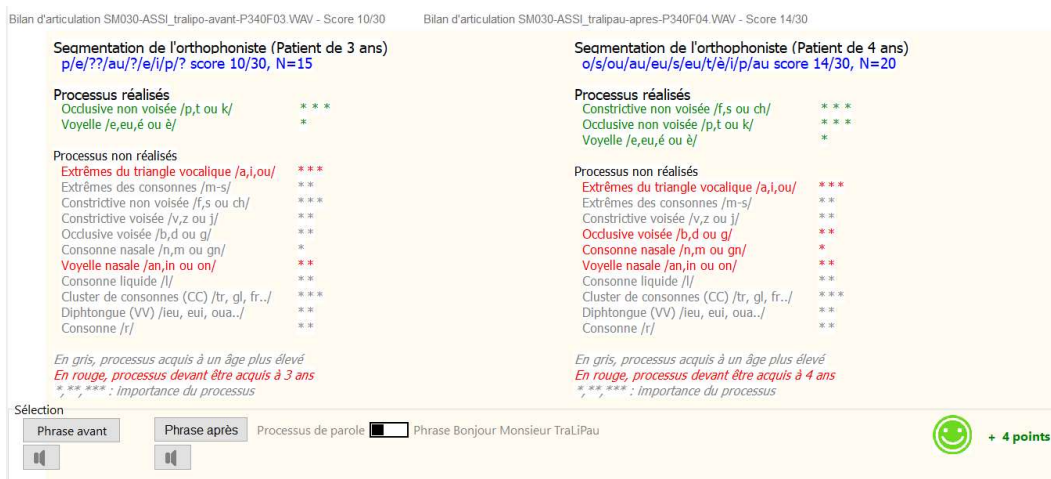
Bilan d'articulation SM030-ASSI_tralipo-avant-P340F03.WAV - Score 10/30

Segmentation de l'orthophoniste (Patient de 3 ans)
p/e/??/au/?/e/i/p/? score 10/30, N=15

Processus réalisés
| | |
|---|---|
| Occlusive non voisée /p,t ou k/ | * * * |
| Voyelle /e,eu,é ou è/ | * |

Processus non réalisés
| | |
|---|---|
| Extrêmes du triangle vocalique /a,i,ou/ | * * * |
| Extrêmes des consonnes /m-s/ | * * |
| Constrictive non voisée /f,s ou ch/ | * * * |
| Constrictive voisée /v,z ou j/ | * * |
| Occlusive voisée /b,d ou g/ | * * |
| Consonne nasale /n,m ou gn/ | * |
| Voyelle nasale /an,in ou on/ | * * |
| Consonne liquide /l/ | * * |
| Cluster de consonnes (CC) /tr, gl, fr../ | * * * |
| Diphtongue (VV) /ieu, eui, oua../ | * * |
| Consonne /r/ | * * |

En gris, processus acquis à un âge plus élevé
En rouge, processus devant être acquis à 3 ans
*,**,*** : importance du processus

Bilan d'articulation SM030-ASSI_tralipau-apres-P340F04.WAV - Score 14/30

Segmentation de l'orthophoniste (Patient de 4 ans)
o/s/ou/au/eu/s/eu/t/è/i/p/au score 14/30, N=20

Processus réalisés
| | |
|---|---|
| Constrictive non voisée /f,s ou ch/ | * * * |
| Occlusive non voisée /p,t ou k/ | * * * |
| Voyelle /e,eu,é ou è/ | * |

Processus non réalisés
| | |
|---|---|
| Extrêmes du triangle vocalique /a,i,ou/ | * * * |
| Extrêmes des consonnes /m-s/ | * * |
| Constrictive voisée /v,z ou j/ | * * |
| Occlusive voisée /b,d ou g/ | * * |
| Consonne nasale /n,m ou gn/ | * |
| Voyelle nasale /an,in ou on/ | * * |
| Consonne liquide /l/ | * * |
| Cluster de consonnes (CC) /tr, gl, fr../ | * * * |
| Diphtongue (VV) /ieu, eui, oua../ | * * |
| Consonne /r/ | * * |

En gris, processus acquis à un âge plus élevé
En rouge, processus devant être acquis à 4 ans
*,**,*** : importance du processus

Sélection
Phrase avant
Phrase après
Processus de parole
Phrase Bonjour Monsieur TraLiPau
+ 4 points